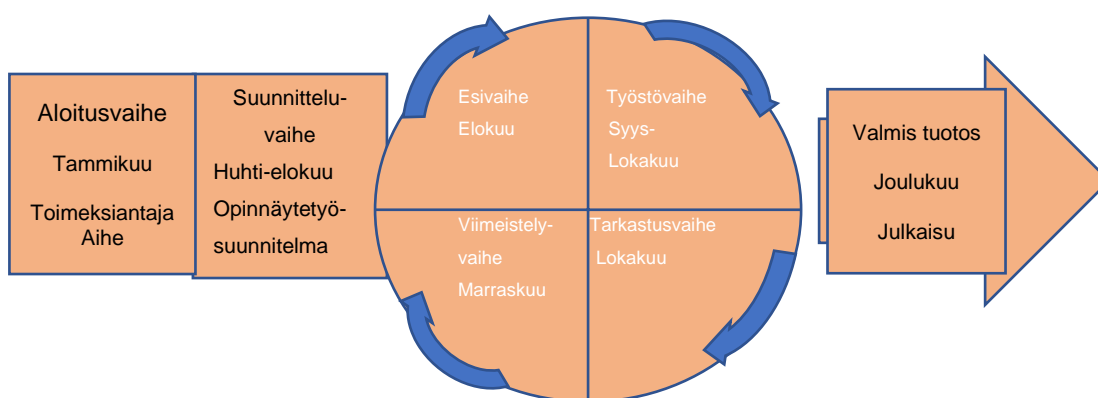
Aloitusvaihe
Tammikuu
Toimeksiantaja Aihe

Suunnittelu-vaihe
Huhti-elokuu
Opinnäytetyö-suunnitelma

Esivaihe
Elokuu

Työstövaihe
Syys-Lokakuu

Viimeistely-vaihe
Marraskuu

Tarkastusvaihe
Lokakuu

Valmis tuotos
Joulukuu
Julkaisu